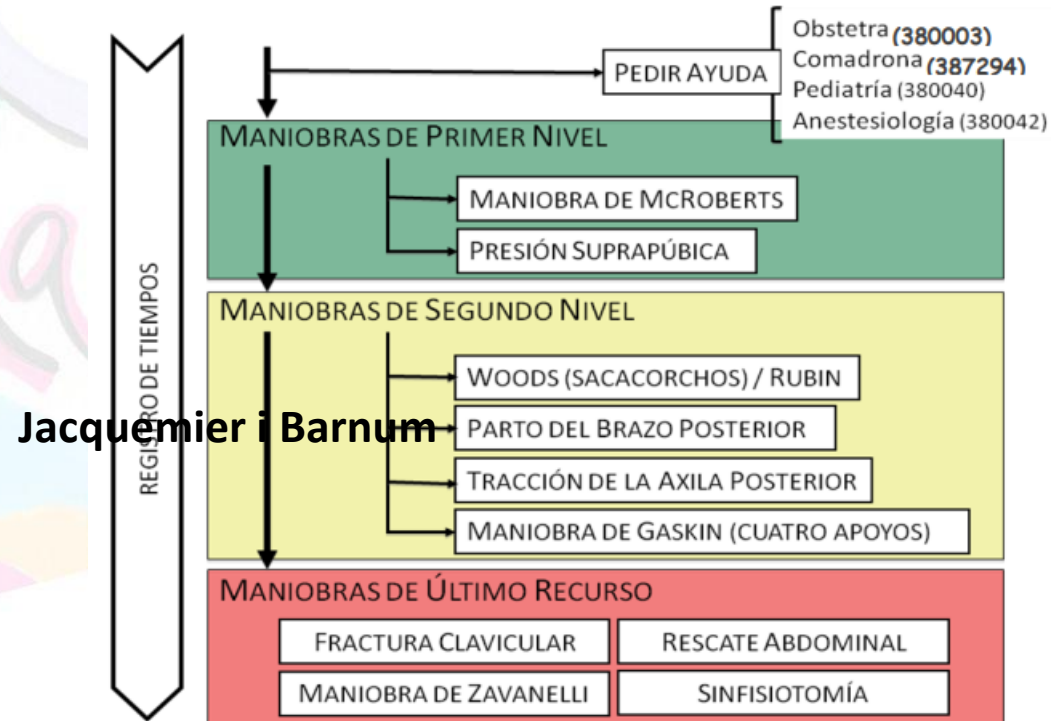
REGISTRO DE TIEMPOS

PEDIR AYUDA

Obstetra (380003)
Comadrona (387294)
Pediatría (380040)
Anestesiología (380042)

MANIOBRAS DE PRIMER NIVEL

MANIOBRA DE MCROBERTS

PRESIÓN SUPRAPÚBICA

MANIOBRAS DE SEGUNDO NIVEL

WOODS (SACACORCHOS) / RUBIN

Jacquemier i Barnum

PARTO DEL BRAZO POSTERIOR

TRACCIÓN DE LA AXILA POSTERIOR

MANIOBRA DE GASKIN (CUATRO APOYOS)

MANIOBRAS DE ÚLTIMO RECURSO

FRACTURA CLAVICULAR

RESCATE ABDOMINAL

MANIOBRA DE ZAVANELLI

SINFISIOTOMÍA